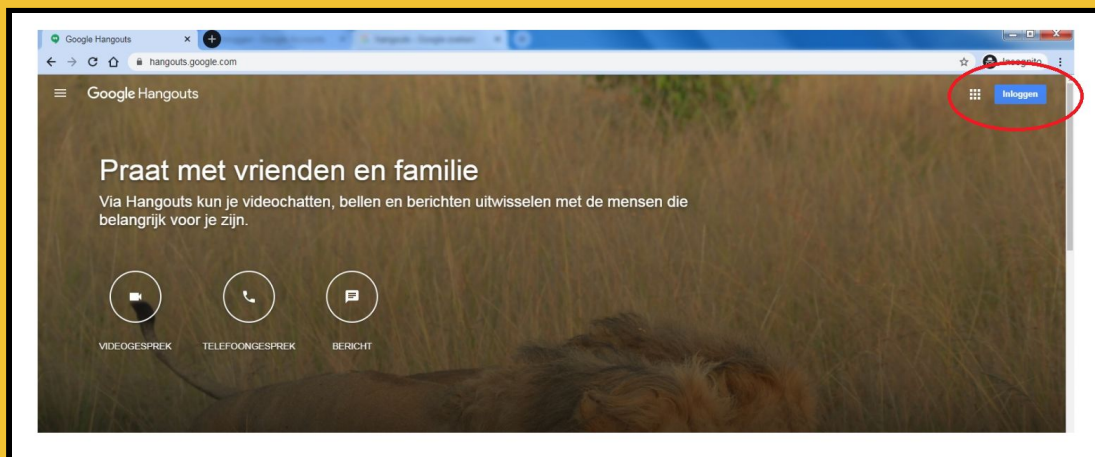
Google Hangouts ×
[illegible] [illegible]
hangouts.google.com
Incognito

Google Hangouts
Inloggen

Praat met vrienden en familie
Via Hangouts kun je videochatten, bellen en berichten uitwisselen met de mensen die belangrijk voor je zijn.

VIDEOGESPREK
TELEFOONGESPREK
BERICHT